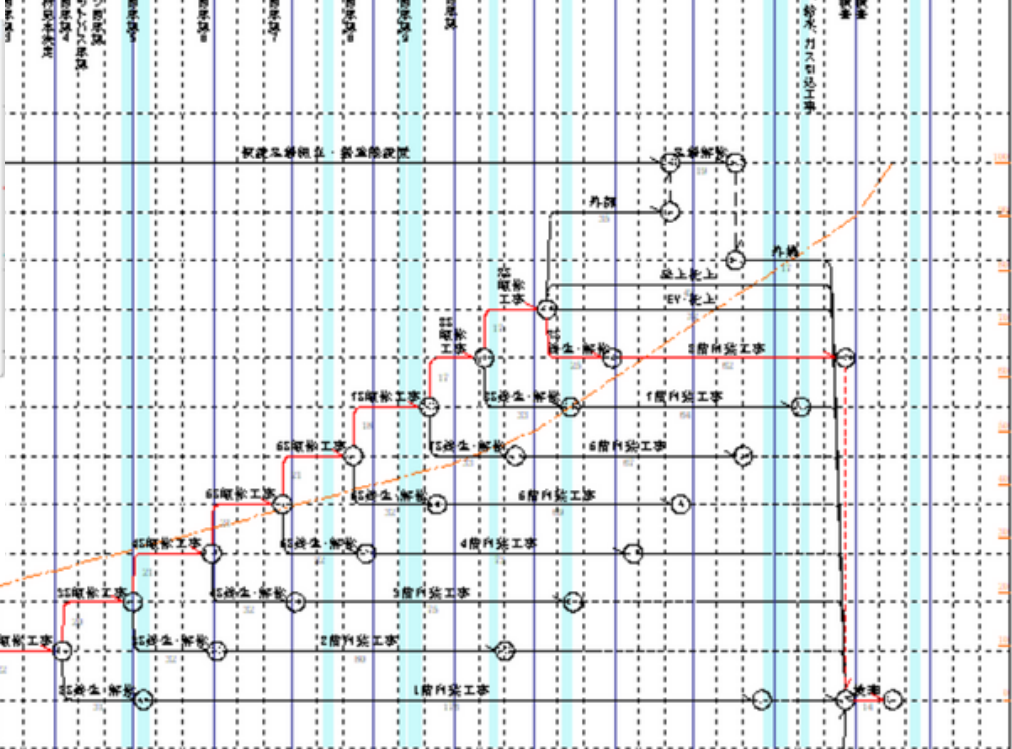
仮設工事開始・養生設置
足場解体
外構
外構
屋上仕上
EV・仕上
8F躯体工事
7F躯体工事
6F躯体工事
5F躯体工事
4F躯体工事
3F躯体工事
2F躯体工事
8F養生・解体
7F養生・解体
6F養生・解体
5F養生・解体
4F養生・解体
3F養生・解体
2F養生・解体
8階内装工事
7階内装工事
6階内装工事
5階内装工事
4階内装工事
3階内装工事
2階内装工事
1階内装工事
給水、ガス引込工事
検査
竣工